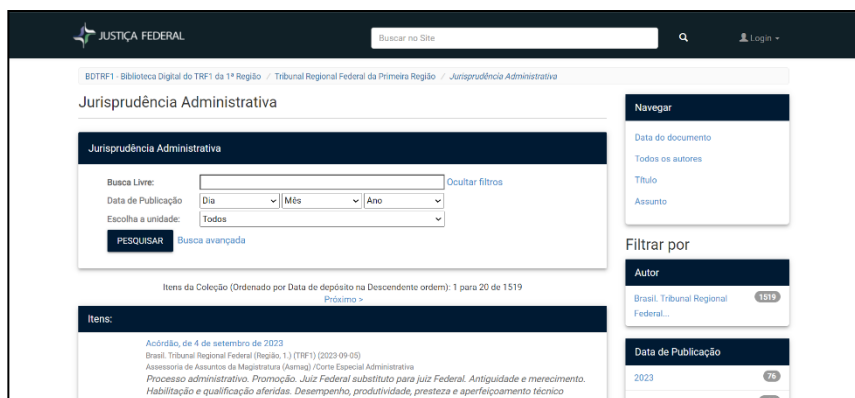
JUSTIÇA FEDERAL

Buscar no Site

Login

BDTRF1 - Biblioteca Digital do TRF1 da 1ª Região / Tribunal Regional Federal da Primeira Região / Jurisprudência Administrativa

Jurisprudência Administrativa

Jurisprudência Administrativa

Busca Livre:

Ocultar filtros

Data de Publicação

Dia

Mês

Ano

Escolha a unidade:

Todos

PESQUISAR

Busca avançada

Itens da Coleção (Ordenado por Data de depósito na Descendente ordem): 1 para 20 de 1519

Próximo >

Itens:

Acórdão, de 4 de setembro de 2023

Brasil. Tribunal Regional Federal (Região, 1.) (TRF1) (2023-09-05)

Assessoria de Assuntos da Magistratura (Asmag) /Corte Especial Administrativa

Processo administrativo. Promoção. Juiz Federal substituto para juiz Federal. Antiguidade e merecimento. Habilitação e qualificação aferidas. Desempenho, produtividade, presteza e aperfeiçoamento técnico

Navegar

Data do documento

Todos os autores

Título

Assunto

Filtrar por

Autor

Brasil. Tribunal Regional Federal...

1519

Data de Publicação

2023

76